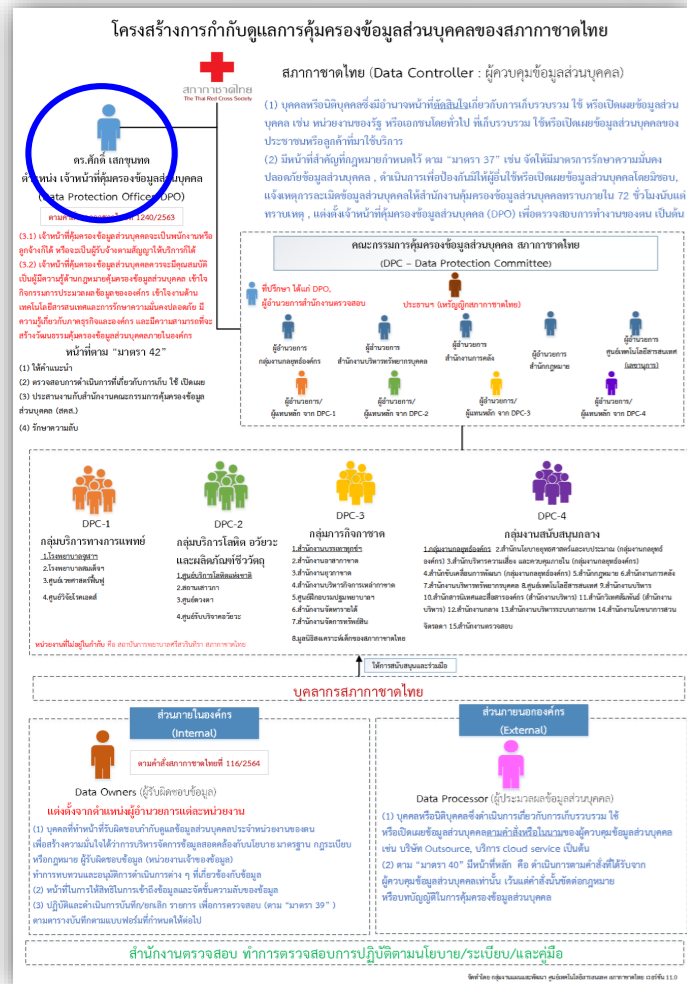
โครงสร้างการกำกับดูแลการคุ้มครองข้อมูลส่วนบุคคลของสภากาชาดไทย

สภากาชาดไทย
The Thai Red Cross Society

สภากาชาดไทย (Data Controller : ผู้ควบคุมข้อมูลส่วนบุคคล)

(1) บุคคลหรือนิติบุคคลซึ่งมีอำนาจหน้าที่ตัดสินใจเกี่ยวกับการเก็บรวบรวม ใช้ หรือเปิดเผยข้อมูลส่วนบุคคล เช่น หน่วยงานของรัฐ หรือเอกชนโดยทั่วไป ที่เก็บรวบรวม ใช้หรือเปิดเผยข้อมูลส่วนบุคคลของประชาชนหรือลูกค้าที่มาใช้บริการ

(2) มีหน้าที่สำคัญที่กฎหมายกำหนดไว้ ตาม "มาตรา 37" เช่น จัดให้มีมาตรการรักษาความมั่นคงปลอดภัยข้อมูลส่วนบุคคล , ดำเนินการเพื่อป้องกันมิให้ผู้อื่นใช้หรือเปิดเผยข้อมูลส่วนบุคคลโดยมิชอบ, แจ้งเหตุการละเมิดข้อมูลส่วนบุคคลให้สำนักงานคุ้มครองข้อมูลส่วนบุคคลทราบภายใน 72 ชั่วโมงนับแต่ทราบเหตุ , แต่งตั้งเจ้าหน้าที่คุ้มครองข้อมูลส่วนบุคคล (DPO) เพื่อตรวจสอบการทำงานของตน เป็นต้น

ดร.ศักดิ์ เสกขุนทด
ตำแหน่ง เจ้าหน้าที่คุ้มครองข้อมูลส่วนบุคคล
(Data Protection Officer: DPO)
ตามคำสั่งสภากาชาดไทย ที่ 1240/2563

(3.1) เจ้าหน้าที่คุ้มครองข้อมูลส่วนบุคคลจะเป็นพนักงานหรือลูกจ้างก็ได้ หรือจะเป็นผู้รับจ้างตามสัญญาให้บริการก็ได้
(3.2) เจ้าหน้าที่คุ้มครองข้อมูลส่วนบุคคลควรจะมีคุณสมบัติเป็นผู้มีความรู้ด้านกฎหมายคุ้มครองข้อมูลส่วนบุคคล เข้าใจกิจกรรมการประมวลผลข้อมูลขององค์กร เข้าใจงานด้านเทคโนโลยีสารสนเทศและการรักษาความมั่นคงปลอดภัย มีความรู้เกี่ยวกับภาคธุรกิจและองค์กร และมีความสามารถที่จะสร้างวัฒนธรรมคุ้มครองข้อมูลส่วนบุคคลภายในองค์กร

หน้าที่ตาม "มาตรา 42"
(1) ให้คำแนะนำ
(2) ตรวจสอบการดำเนินการที่เกี่ยวกับการเก็บ ใช้ เปิดเผย
(3) ประสานงานกับสำนักงานคณะกรรมการคุ้มครองข้อมูลส่วนบุคคล (สคส.)
(4) รักษาความลับ

คณะกรรมการคุ้มครองข้อมูลส่วนบุคคล สภากาชาดไทย
(DPC – Data Protection Committee)

ที่ปรึกษา ได้แก่ DPO,
ผู้อำนวยการสำนักงานตรวจสอบ

ประธานฯ (เหรัญญิกสภากาชาดไทย)

ผู้อำนวยการกลุ่มงานกลยุทธ์องค์กร
ผู้อำนวยการสำนักงานบริหารทรัพยากรบุคคล
ผู้อำนวยการสำนักงานการคลัง
ผู้อำนวยการสำนักกฎหมาย
ผู้อำนวยการศูนย์เทคโนโลยีสารสนเทศ (เลขานุการ)

ผู้อำนวยการ/ผู้แทนหลัก จาก DPC-1
ผู้อำนวยการ/ผู้แทนหลัก จาก DPC-2
ผู้อำนวยการ/ผู้แทนหลัก จาก DPC-3
ผู้อำนวยการ/ผู้แทนหลัก จาก DPC-4

DPC-1
กลุ่มบริการทางการแพทย์
1.โรงพยาบาลจุฬาฯ
2.โรงพยาบาลสมเด็จฯ
3.ศูนย์เวชศาสตร์ฟื้นฟู
4.ศูนย์วิจัยโรคเอดส์

DPC-2
กลุ่มบริการโลหิต อวัยวะและผลิตภัณฑ์ชีววัตถุ
1.ศูนย์บริการโลหิตแห่งชาติ
2.สถานเสาวภา
3.ศูนย์ดวงตา
4.ศูนย์รับบริจาคอวัยวะ

DPC-3
กลุ่มการกิจกาชาด
1.สำนักงานบรรเทาทุกข์ฯ
2.สำนักงานอาสากาชาด
3.สำนักงานยุวกาชาด
4.สำนักงานบริหารกิจการเหล่ากาชาด
5.ศูนย์ฝึกอบรมปฐมพยาบาล
6.สำนักงานจัดหารายได้
7.สำนักงานจัดการทรัพย์สิน
8.มูลนิธิสงเคราะห์เด็กของสภากาชาดไทย

DPC-4
กลุ่มงานสนับสนุนกลาง
1.กลุ่มงานกลยุทธ์องค์กร 2.สำนักนโยบายยุทธศาสตร์และงบประมาณ (กลุ่มงานกลยุทธ์องค์กร) 3.สำนักบริหารความเสี่ยง และควบคุมภายใน (กลุ่มงานกลยุทธ์องค์กร) 4.สำนักพัฒนาคุณภาพ (กลุ่มงานกลยุทธ์องค์กร) 5.สำนักกฎหมาย 6.สำนักงานการคลัง 7.สำนักงานบริหารทรัพยากรบุคคล 8.ศูนย์เทคโนโลยีสารสนเทศ 9.สำนักงานบริการ 10.สำนักสารนิเทศและสื่อสารองค์กร (สำนักงานบริหาร) 11.สำนักวิเทศสัมพันธ์ (สำนักงานบริหาร) 12.สำนักงานกลาง 13.สำนักงานบริหารระบบกายภาพ 14.สำนักงานโครงการพระราชดำริฯ 15.สำนักงานตรวจสอบ

หน่วยงานที่ไม่อยู่ในกำกับ คือ สถาบันการพยาบาลศรีสวรินทิรา สภากาชาดไทย

ให้การสนับสนุนและร่วมมือ

บุคลากรสภากาชาดไทย

ส่วนภายในองค์กร
(Internal)
ตามคำสั่งสภากาชาดไทยที่ 116/2564
Data Owners (ผู้รับผิดชอบข้อมูล)
แต่งตั้งจากตำแหน่งผู้อำนวยการแต่ละหน่วยงาน
(1) บุคคลที่มีหน้าที่รับผิดชอบกำกับดูแลข้อมูลส่วนบุคคลประจำหน่วยงานของตน เพื่อสร้างความมั่นใจได้ว่าการบริหารจัดการข้อมูลสอดคล้องกับนโยบาย มาตรฐาน กฎระเบียบ หรือกฎหมาย ผู้รับผิดชอบข้อมูล (หน่วยงานเจ้าของข้อมูล) ทำการทบทวนและอนุมัติการดำเนินการต่าง ๆ ที่เกี่ยวข้องกับข้อมูล
(2) หน้าที่ในการให้สิทธิในการเข้าถึงข้อมูลและจัดชั้นความลับของข้อมูล
(3) ปฏิบัติและดำเนินการบันทึก/ยกเลิก รายการ เพื่อการตรวจสอบ (ตาม "มาตรา 39" ) ตามตารางบันทึกตามแบบฟอร์มที่กำหนดให้ต่อไป

ส่วนภายนอกองค์กร
(External)
Data Processor (ผู้ประมวลผลข้อมูลส่วนบุคคล)
(1) บุคคลหรือนิติบุคคลซึ่งดำเนินการเกี่ยวกับการเก็บรวบรวม ใช้ หรือเปิดเผยข้อมูลส่วนบุคคลตามคำสั่งหรือในนามของผู้ควบคุมข้อมูลส่วนบุคคล เช่น บริษัท Outsource, บริการ cloud service เป็นต้น
(2) ตาม "มาตรา 40" มีหน้าที่หลัก คือ ดำเนินการตามคำสั่งที่ได้รับจากผู้ควบคุมข้อมูลส่วนบุคคลเท่านั้น เว้นแต่คำสั่งนั้นขัดต่อกฎหมาย หรือบทบัญญัติในการคุ้มครองข้อมูลส่วนบุคคล

สำนักงานตรวจสอบ ทำการตรวจสอบการปฏิบัติตามนโยบาย/ระเบียบ/และคู่มือ

จัดทำโดย กลุ่มงานแผนและพัฒนา ศูนย์เทคโนโลยีสารสนเทศ สภากาชาดไทย เวอร์ชั่น 11.0